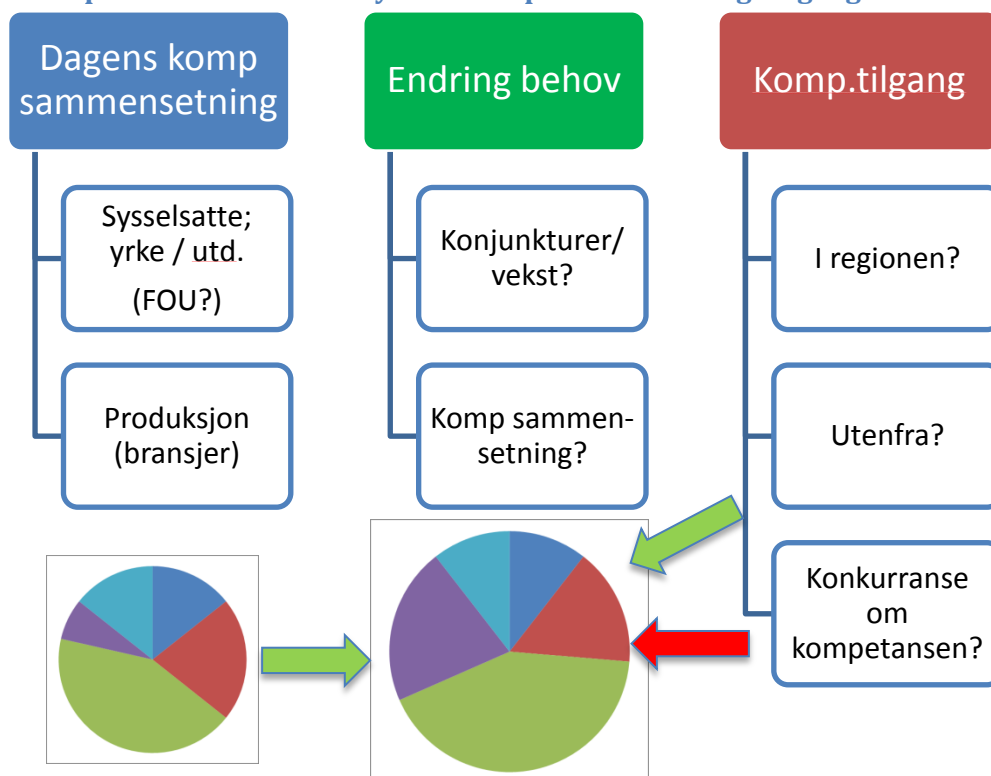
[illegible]

Dagens komp sammensetning

Sysselsatte; yrke / utd. (FOU?)

Produksjon (bransjer)

Endring behov

Konjunkturer/ vekst?

Komp sammensetning?

Komp.tilgang

I regionen?

Utenfra?

Konkurranse om kompetansen?